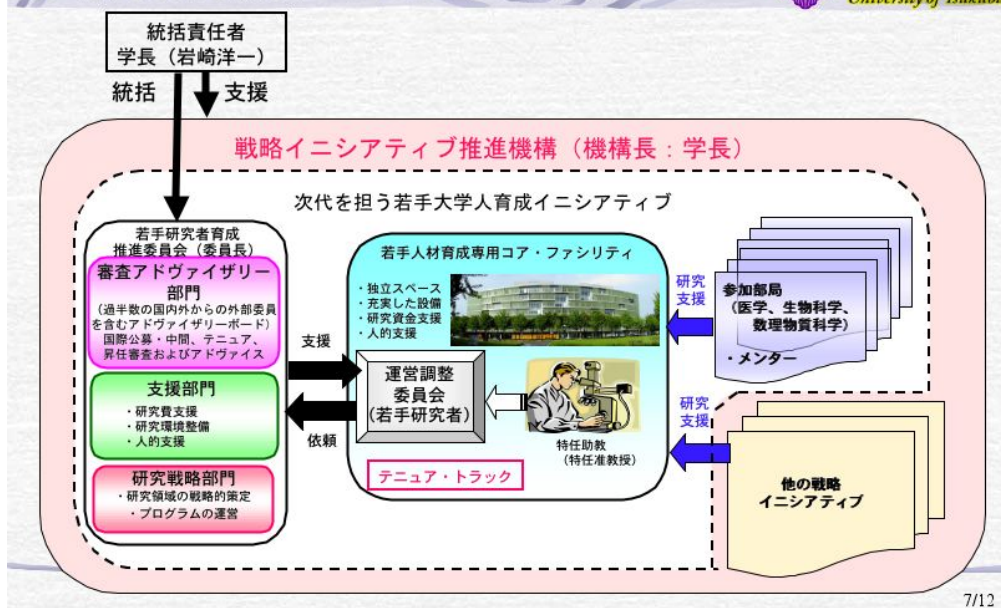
University of Tsukuba

統括責任者
学長（岩崎洋一）

統括　支援

戦略イニシアティブ推進機構（機構長：学長）

次代を担う若手大学人育成イニシアティブ

若手研究者育成推進委員会（委員長）

審査アドヴァイザリー部門
（過半数の国内外からの外部委員を含むアドヴァイザリーボード）
国際公募・中間、テニュア、昇任審査およびアドヴァイス

支援部門
・研究費支援
・研究環境整備
・人的支援

研究戦略部門
・研究領域の戦略的策定
・プログラムの運営

支援

依頼

若手人材育成専用コア・ファシリティ
・独立スペース
・充実した設備
・研究資金支援
・人的支援

運営調整委員会
（若手研究者）

特任助教
（特任准教授）

テニュア・トラック

研究支援

参加部局
（医学、生物科学、数理物質科学）

・メンター

研究支援

他の戦略イニシアティブ

7/12